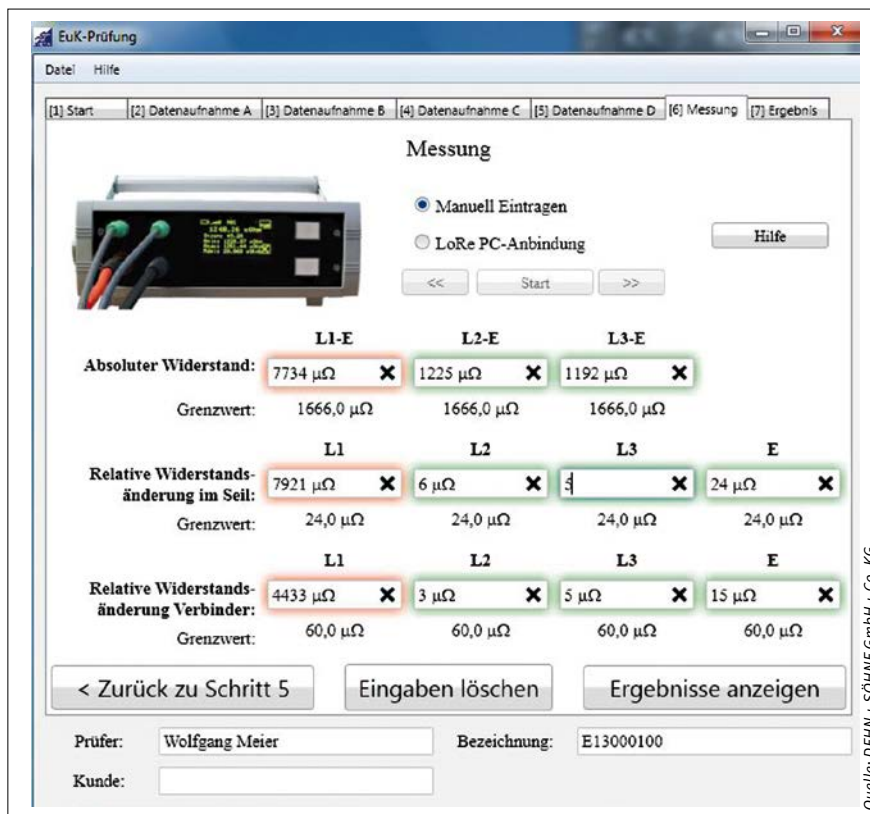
EuK-Prüfung

Datei Hilfe

[1] Start [2] Datenaufnahme A [3] Datenaufnahme B [4] Datenaufnahme C [5] Datenaufnahme D [6] Messung [7] Ergebnis

Messung

Manuell Eintragen

LoRe PC-Anbindung

Hilfe

<< Start >>

| | L1-E | L2-E | L3-E | |
|---|---|---|---|---|
| Absoluter Widerstand: | 7734 μΩ ✖ | 1225 μΩ ✖ | 1192 μΩ ✖ | |
| Grenzwert: | 1666,0 μΩ | 1666,0 μΩ | 1666,0 μΩ | |
| | L1 | L2 | L3 | E |
| Relative Widerstandsänderung im Seil: | 7921 μΩ ✖ | 6 μΩ ✖ | 5 ✖ | 24 μΩ ✖ |
| Grenzwert: | 24,0 μΩ | 24,0 μΩ | 24,0 μΩ | 24,0 μΩ |
| | L1 | L2 | L3 | E |
| Relative Widerstandsänderung Verbinder: | 4433 μΩ ✖ | 3 μΩ ✖ | 5 μΩ ✖ | 15 μΩ ✖ |
| Grenzwert: | 60,0 μΩ | 60,0 μΩ | 60,0 μΩ | 60,0 μΩ |

< Zurück zu Schritt 5 Eingaben löschen Ergebnisse anzeigen

Prüfer: Wolfgang Meier Bezeichnung: E13000100

Kunde:

Quelle: DEHN + SÖHNE GmbH + Co. KG